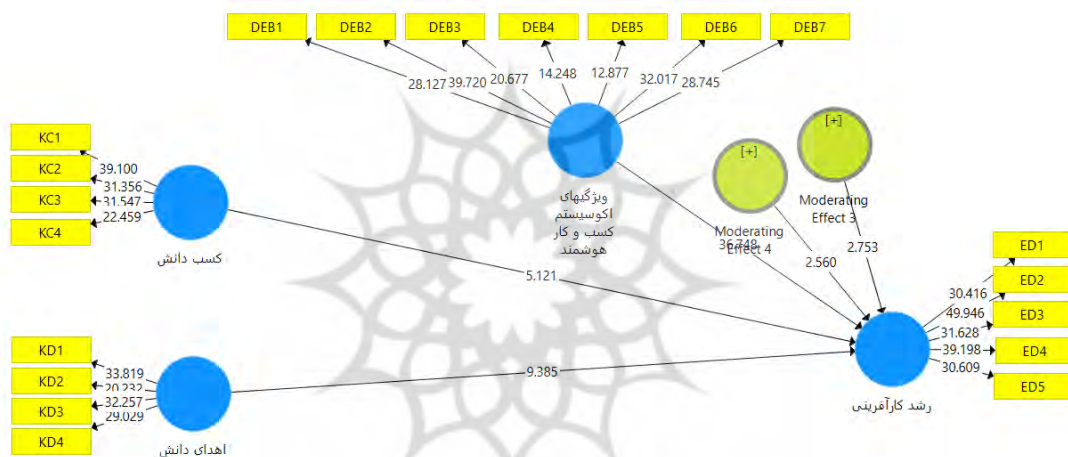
DEB1
DEB2
DEB3
DEB4
DEB5
DEB6
DEB7
28.127
39.720
20.677
14.248
12.877
32.017
28.745
KC1
KC2
KC3
KC4
39.100
31.356
31.547
22.459
کسب دانش
ویژگیهای اکوسیستم کسب و کار هوشمند
[+]
Moderating Effect 4
36.748
[+]
Moderating Effect 3
2.560
2.753
5.121
ED1
ED2
ED3
ED4
ED5
30.416
49.946
31.628
39.198
30.609
رشد کارآفرینی
KD1
KD2
KD3
KD4
33.819
20.232
32.257
29.029
9.385
اهدای دانش